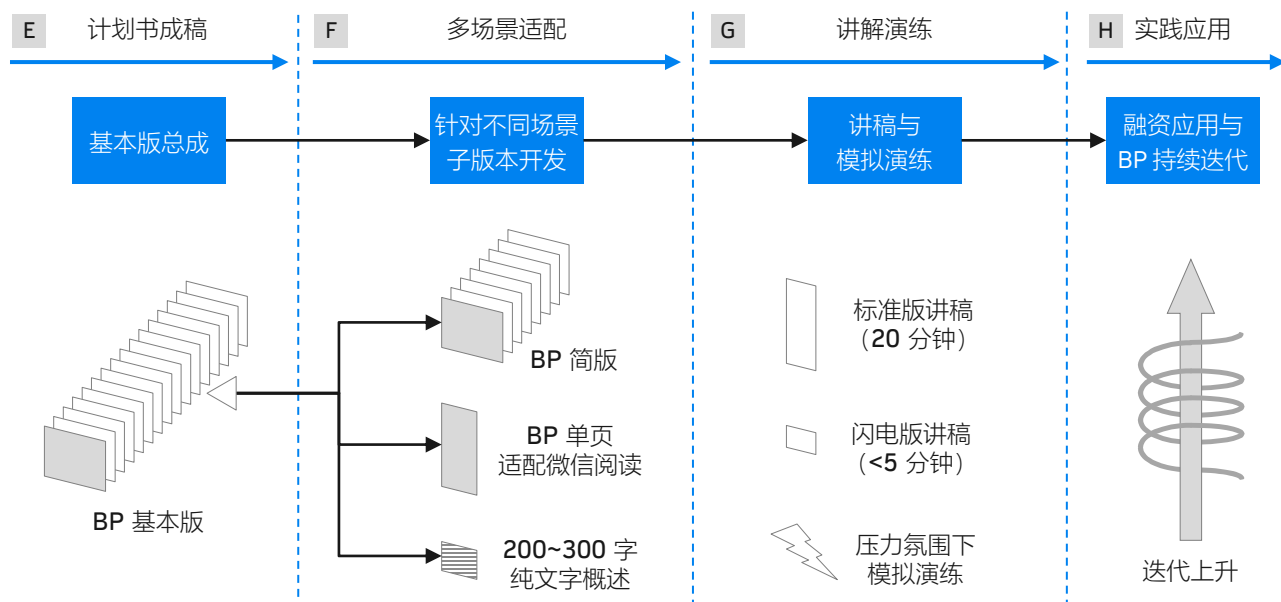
E 计划书成稿

F 多场景适配

G 讲解演练

H 实践应用

基本版总成

针对不同场景子版本开发

讲稿与模拟演练

融资应用与 BP 持续迭代

BP 基本版

BP 简版

BP 单页适配微信阅读

200~300 字纯文字概述

标准版讲稿（20 分钟）

闪电版讲稿（<5 分钟）

压力氛围下模拟演练

迭代上升